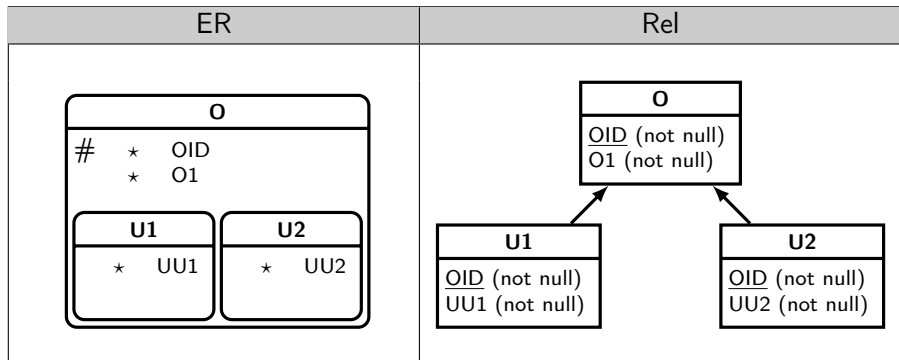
| ER | Rel |
|---|---|
| O<br># ⋆ OID<br>⋆ O1<br>U1<br>⋆ UU1<br>U2<br>⋆ UU2 | O<br>OID (not null)<br>O1 (not null)<br>U1<br>OID (not null)<br>UU1 (not null)<br>U2<br>OID (not null)<br>UU2 (not null) |